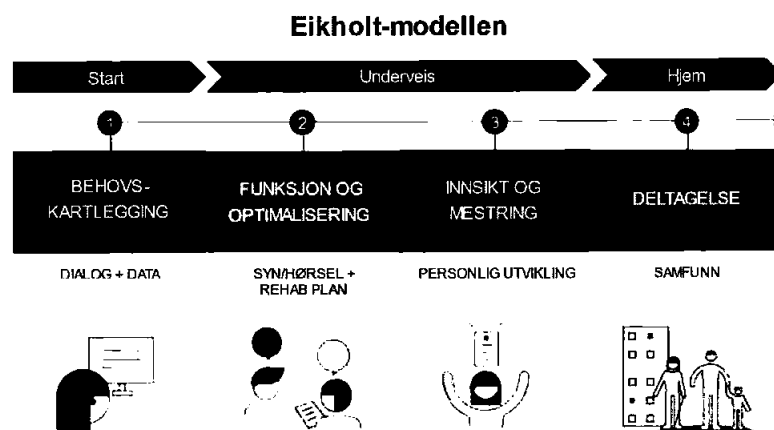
Eikholt-modellen

Start

Underveis

Hjem

1

2

3

4

BEHOVS-KARTLEGGING

FUNKSJON OG OPTIMALISERING

INNSIKT OG MESTRING

DELTAGELSE

DIALOG + DATA

SYN/HØRSEL + REHAB PLAN

PERSONLIG UTVIKLING

SAMFUNN